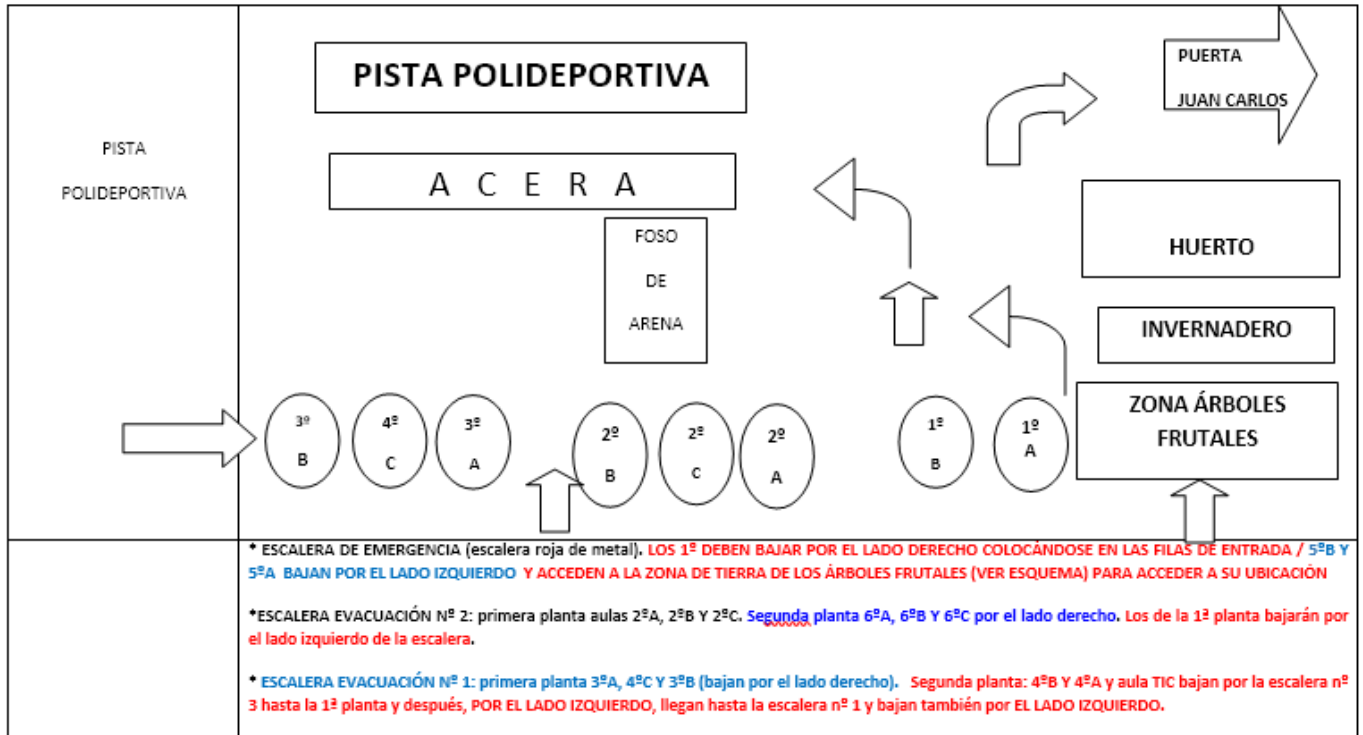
PISTA POLIDEPORTIVA

PISTA POLIDEPORTIVA

A C E R A

FOSO DE ARENA

PUERTA JUAN CARLOS

HUERTO

INVERNADERO

ZONA ÁRBOLES FRUTALES

3º B

4º C

3º A

2º B

2º C

2º A

1º B

1º A

• ESCALERA DE EMERGENCIA (escalera roja de metal). LOS 1º DEBEN BAJAR POR EL LADO DERECHO COLOCÁNDOSE EN LAS FILAS DE ENTRADA / 5ºB Y 5ºA BAJAN POR EL LADO IZQUIERDO Y ACCEDEN A LA ZONA DE TIERRA DE LOS ÁRBOLES FRUTALES (VER ESQUEMA) PARA ACCEDER A SU UBICACIÓN

•ESCALERA EVACUACIÓN Nº 2: primera planta aulas 2ºA, 2ºB Y 2ºC. Segunda planta 6ºA, 6ºB Y 6ºC por el lado derecho. Los de la 1ª planta bajarán por el lado izquierdo de la escalera.

• ESCALERA EVACUACIÓN Nº 1: primera planta 3ºA, 4ºC Y 3ºB (bajan por el lado derecho). Segunda planta: 4ºB Y 4ºA y aula TIC bajan por la escalera nº 3 hasta la 1ª planta y después, POR EL LADO IZQUIERDO, llegan hasta la escalera nº 1 y bajan también por EL LADO IZQUIERDO.